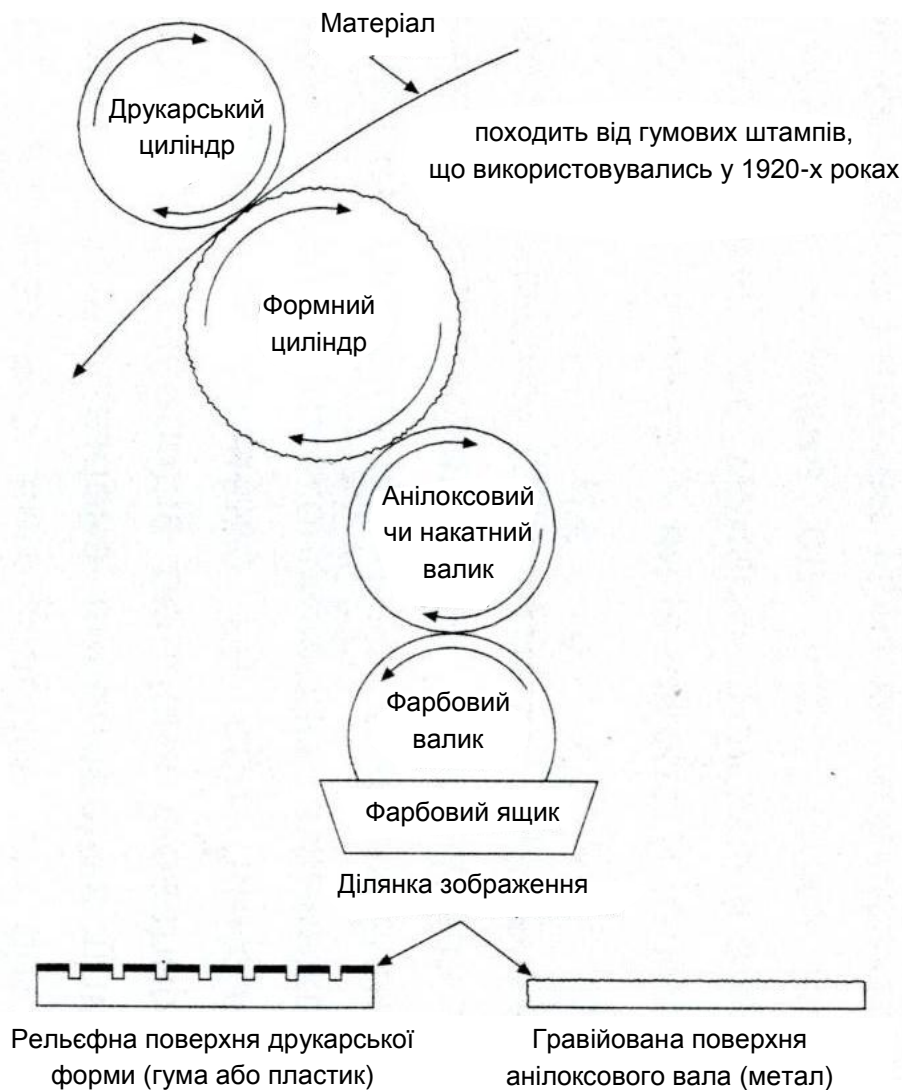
Матеріал

Друкарський циліндр

походить від гумових штампів, що використовувались у 1920-х роках

Формний циліндр

Анілоксовий чи накатний валик

Фарбовий валик

Фарбовий ящик

Ділянка зображення

Рельєфна поверхня друкарської форми (гума або пластик)

Гравійована поверхня анілоксового вала (метал)